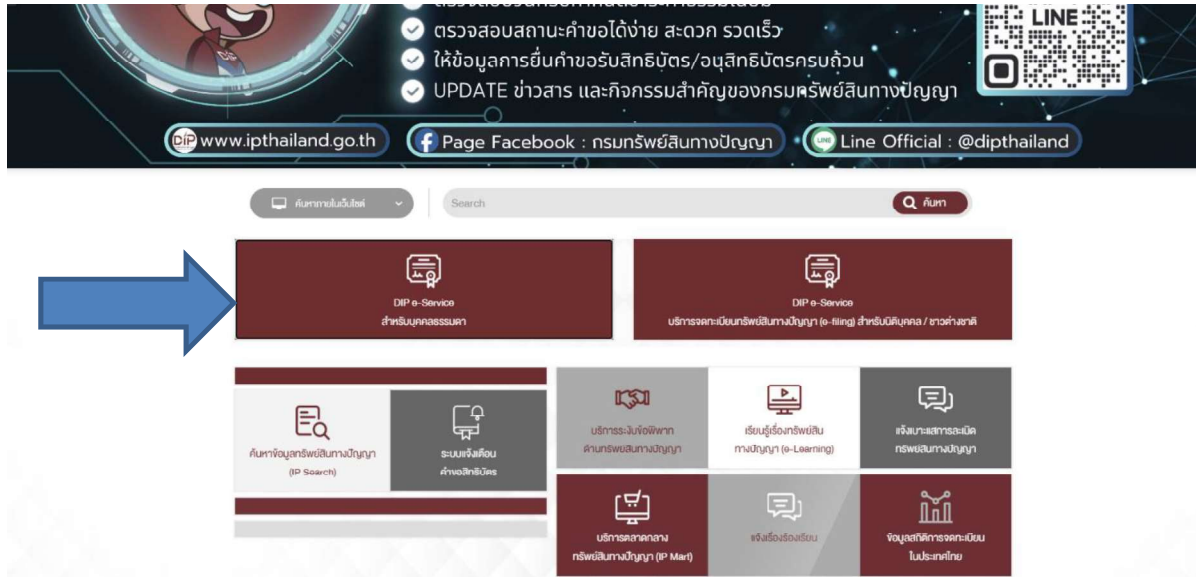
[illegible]
ตรวจสอบสถานะคำขอได้ง่าย สะดวก รวดเร็ว
ให้ข้อมูลการยื่นคำขอรับสิทธิบัตร/อนุสิทธิบัตรครบถ้วน
UPDATE ข่าวสาร และกิจกรรมสำคัญของกรมทรัพย์สินทางปัญญา

LINE

www.ipthailand.go.th
Page Facebook : กรมทรัพย์สินทางปัญญา
Line Official : @dipthailand

ค้นหาภายในเว็บไซต์
Search
ค้นหา

DIP e-Service
สำหรับบุคคลธรรมดา

DIP e-Service
บริการจดทะเบียนทรัพย์สินทางปัญญา (e-filing) สำหรับนิติบุคคล / ชาวต่างชาติ

ค้นหาข้อมูลทรัพย์สินทางปัญญา (IP Search)

ระบบแจ้งเตือนคำขอสิทธิบัตร

บริการระงับข้อพิพาทด้านทรัพย์สินทางปัญญา

เรียนรู้เรื่องทรัพย์สินทางปัญญา (e-Learning)

แจ้งเบาะแสการละเมิดทรัพย์สินทางปัญญา

บริการตลาดกลางทรัพย์สินทางปัญญา (IP Mart)

แจ้งเรื่องร้องเรียน

ข้อมูลสถิติการจดทะเบียนในประเทศไทย